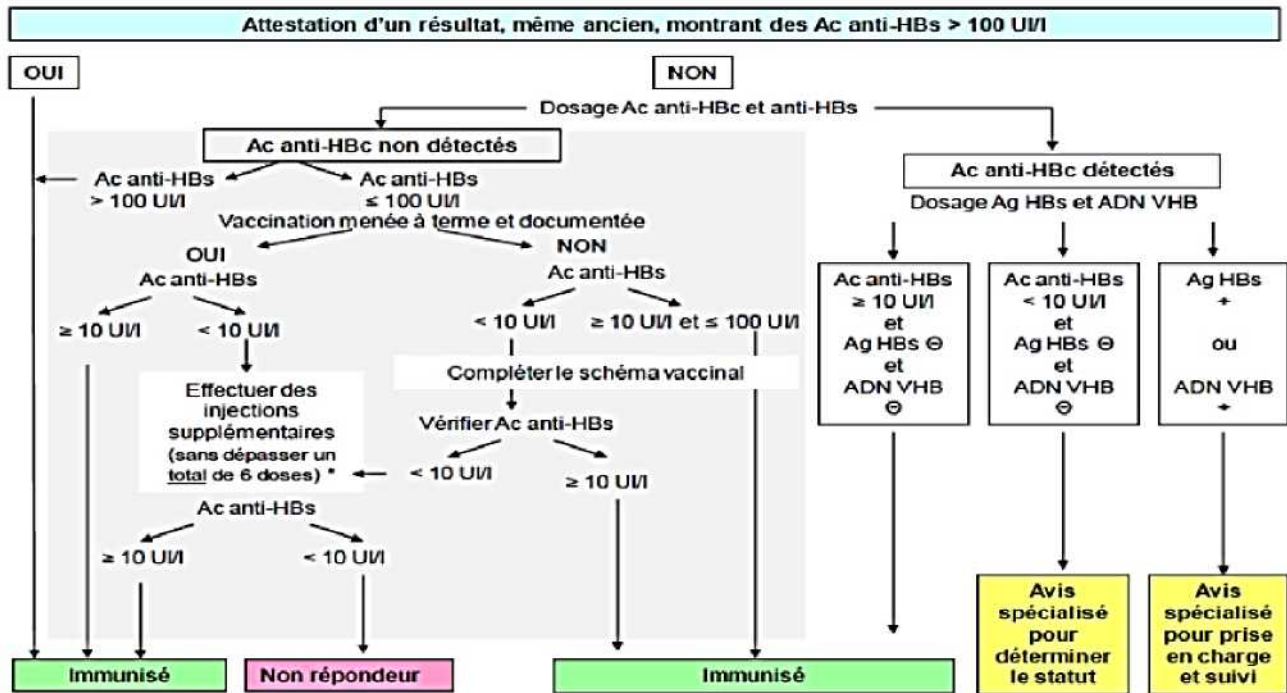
Attestation d'un résultat, même ancien, montrant des Ac anti-HBs > 100 UI/l

OUI

NON

Dosage Ac anti-HBc et anti-HBs

Ac anti-HBc non détectés

Ac anti-HBs > 100 UI/l

Ac anti-HBs ≤ 100 UI/l

Vaccination menée à terme et documentée

OUI

Ac anti-HBs

≥ 10 UI/l

< 10 UI/l

Effectuer des injections supplémentaires (sans dépasser un total de 6 doses) *

Ac anti-HBs

≥ 10 UI/l

< 10 UI/l

NON

Ac anti-HBs

< 10 UI/l

≥ 10 UI/l et ≤ 100 UI/l

Compléter le schéma vaccinal

Vérifier Ac anti-HBs

< 10 UI/l

≥ 10 UI/l

Ac anti-HBc détectés

Dosage Ag HBs et ADN VHB

Ac anti-HBs ≥ 10 UI/l et Ag HBs Θ et ADN VHB Θ

Ac anti-HBs < 10 UI/l et Ag HBs Θ et ADN VHB Θ

Ag HBs + ou ADN VHB +

Immunisé

Non répondeur

Immunisé

Avis spécialisé pour déterminer le statut

Avis spécialisé pour prise en charge et suivi